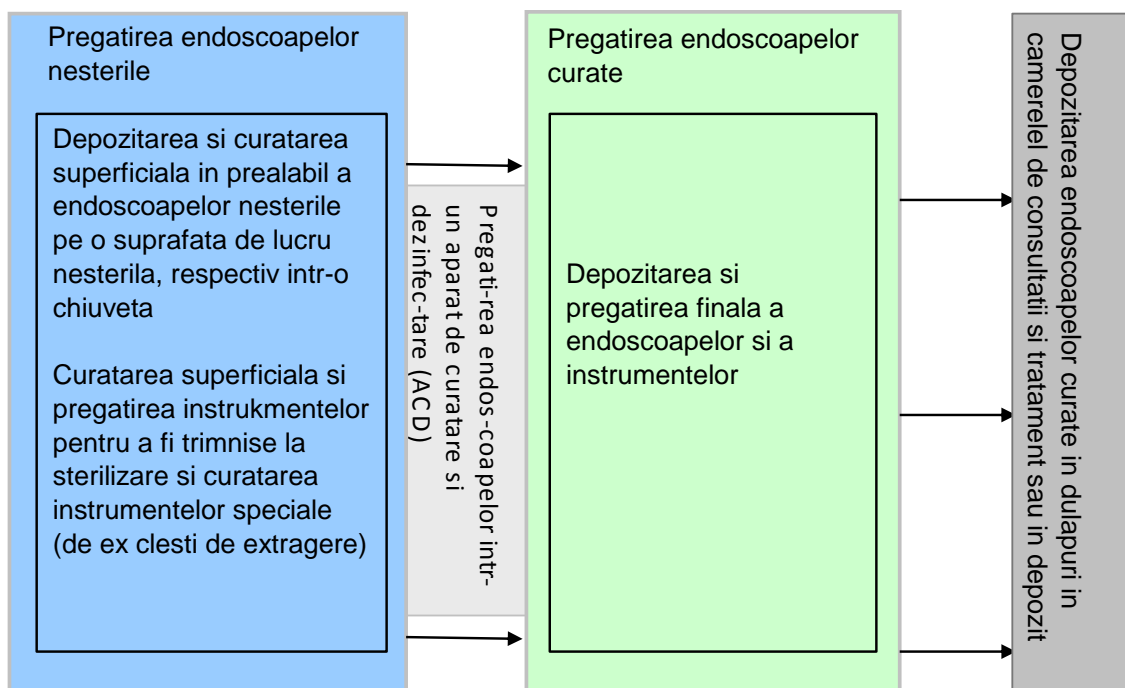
Pregatirea endoscoapelor nesterile

Depozitarea si curatarea superficiala in prealabil a endoscoapelor nesterile pe o suprafata de lucru nesterila, respectiv intr-o chiuveta

Curatarea superficiala si pregatirea instrukmentelor pentru a fi trimnise la sterilizare si curatarea instrumentelor speciale (de ex clesti de extragere)

Pregati-rea endos-coapelor intr-un aparat de curatare si dezinfec-tare (ACD)

Pregatirea endoscoapelor curate

Depozitarea si pregatirea finala a endoscoapelor si a instrumentelor

Depozitarea endoscoapelor curate in dulapuri in camerelel de consultatii si tratament sau in depozit